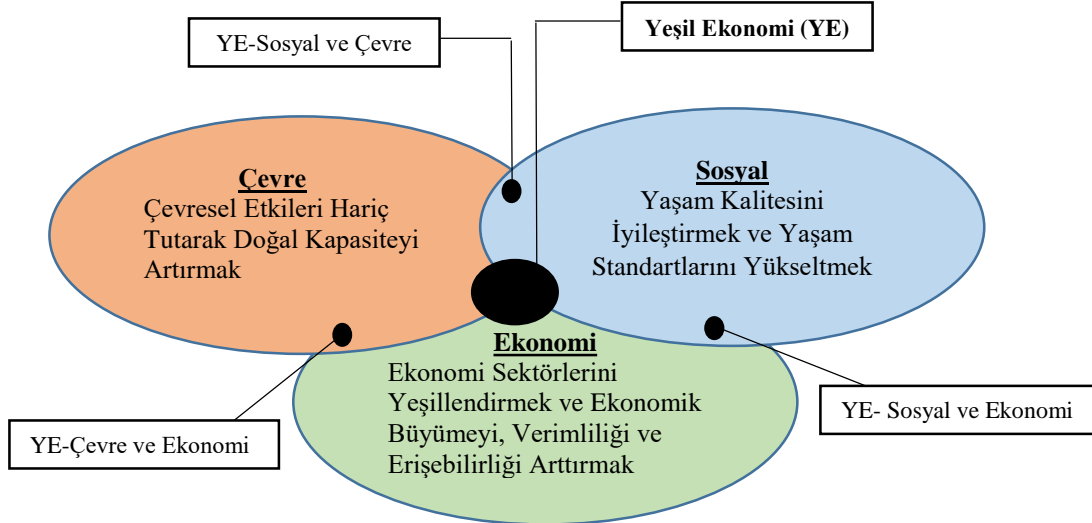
YE-Sosyal ve Çevre

Yeşil Ekonomi (YE)

Çevre
Çevresel Etkileri Hariç Tutarak Doğal Kapasiteyi Artırmak

Sosyal
Yaşam Kalitesini İyileştirmek ve Yaşam Standartlarını Yükseltmek

Ekonomi
Ekonomi Sektörlerini Yeşillendirmek ve Ekonomik Büyümeyi, Verimliliği ve Erişebilirliği Arttırmak

YE- Sosyal ve Ekonomi

YE-Çevre ve Ekonomi